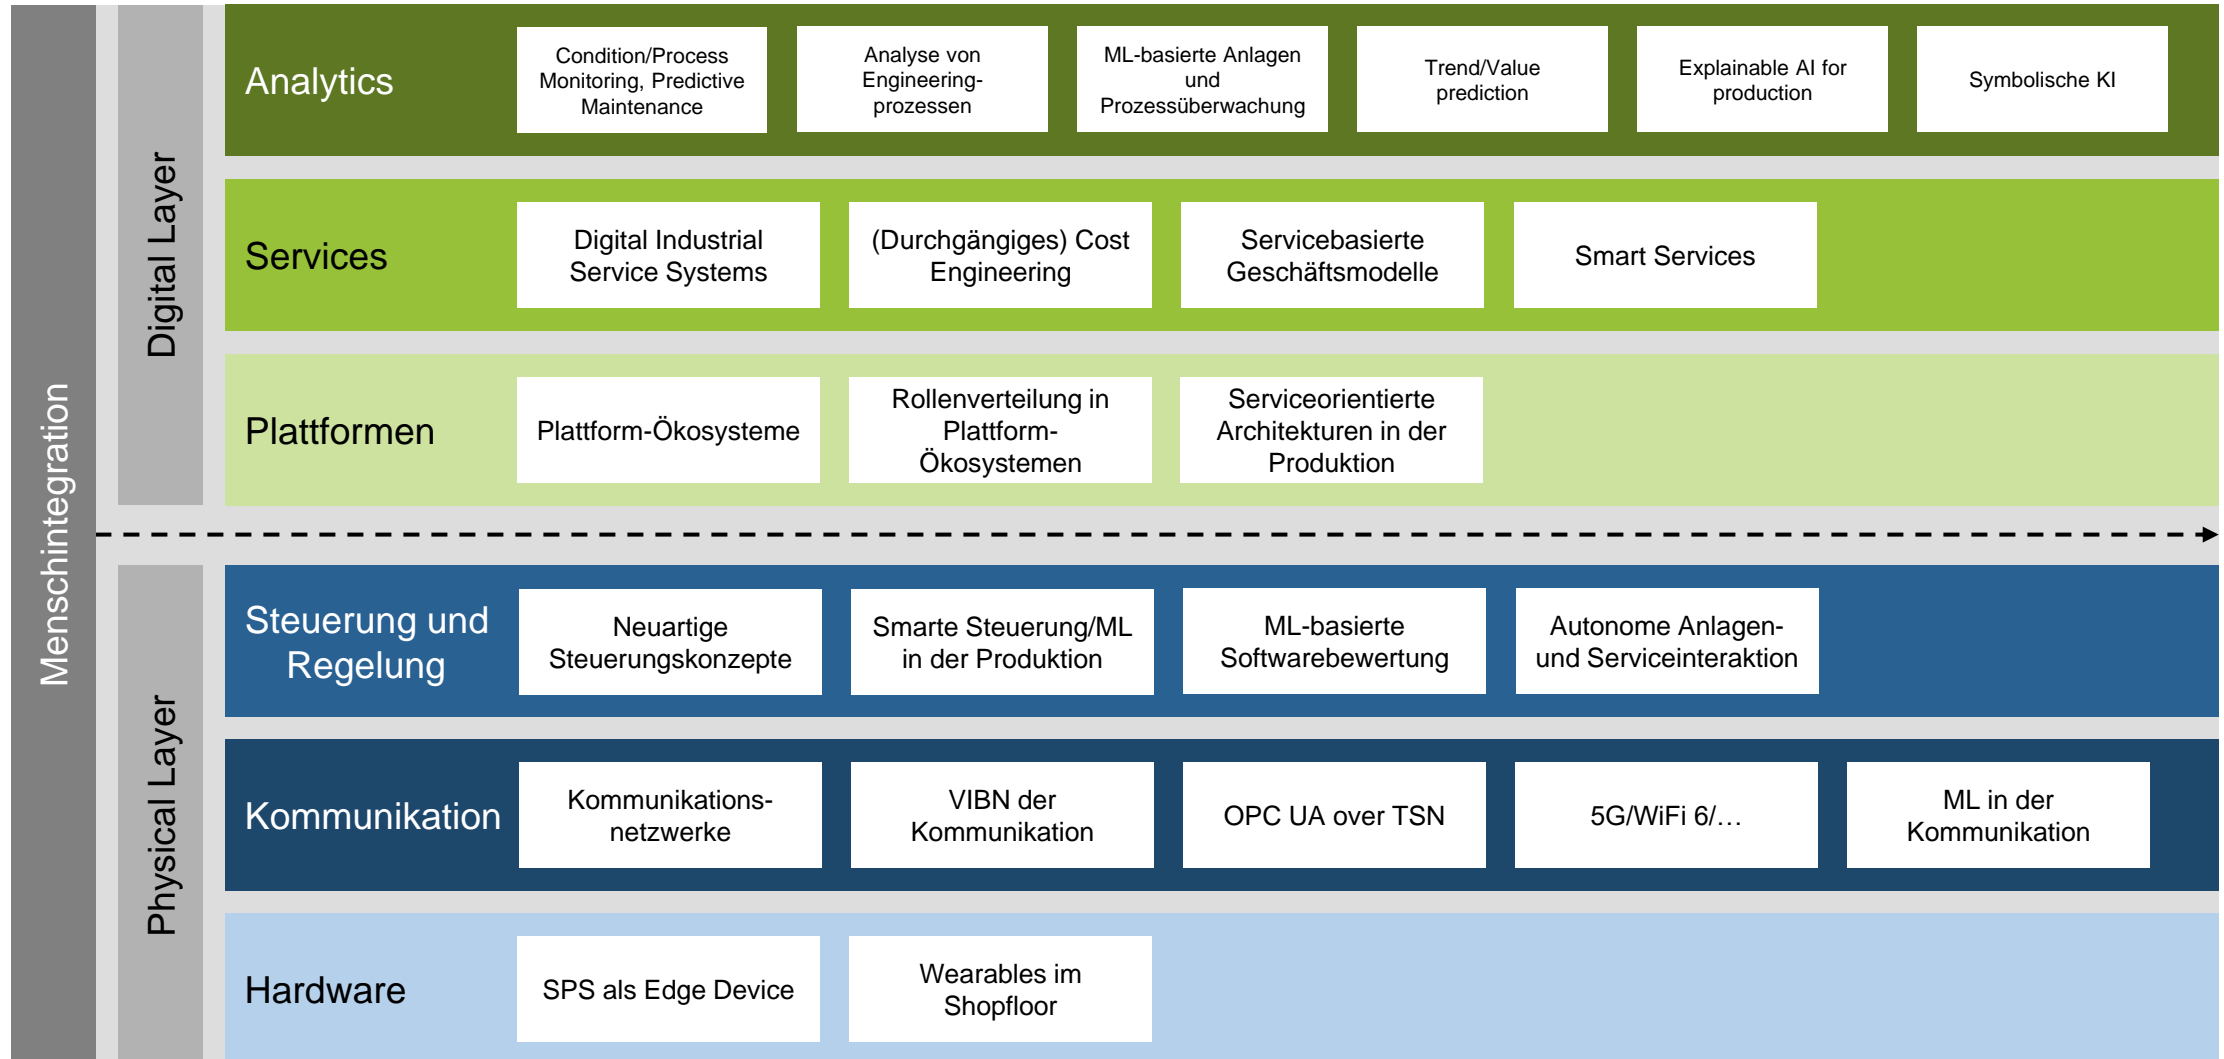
Menschintegration

Digital Layer

Analytics

Condition/Process Monitoring, Predictive Maintenance

Analyse von Engineeringprozessen

ML-basierte Anlagen und Prozessüberwachung

Trend/Value prediction

Explainable AI for production

Symbolische KI

Services

Digital Industrial Service Systems

(Durchgängiges) Cost Engineering

Servicebasierte Geschäftsmodelle

Smart Services

Plattformen

Plattform-Ökosysteme

Rollenverteilung in Plattform-Ökosystemen

Serviceorientierte Architekturen in der Produktion

Physical Layer

Steuerung und Regelung

Neuartige Steuerungskonzepte

Smarte Steuerung/ML in der Produktion

ML-basierte Softwarebewertung

Autonome Anlagen- und Serviceinteraktion

Kommunikation

Kommunikationsnetzwerke

VIBN der Kommunikation

OPC UA over TSN

5G/WiFi 6/…

ML in der Kommunikation

Hardware

SPS als Edge Device

Wearables im Shopfloor